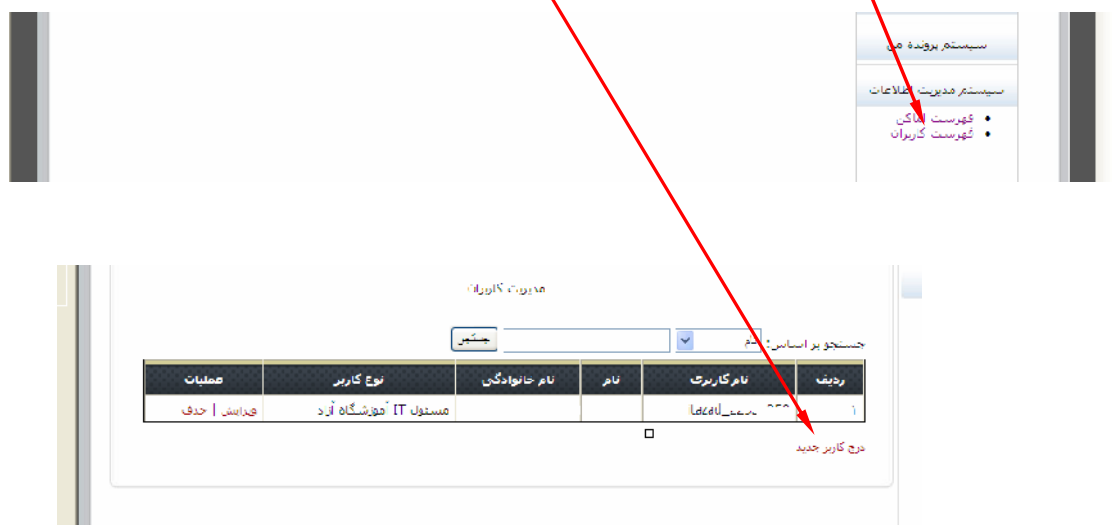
سیستم پرونده ملی

سیستم مدیریت اطلاعات

• فهرست اماکن
• فهرست کاربران

مدیریت کاربران

جستجو بر اساس: نام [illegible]

| ردیف | نام کاربری | نام | نام خانوادگی | نوع کاربر | عملیات |
|---|---|---|---|---|---|
| ۱ | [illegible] | | | مسئول IT آموزشگاه آزاد | ویرایش \| حذف |

درج کاربر جدید